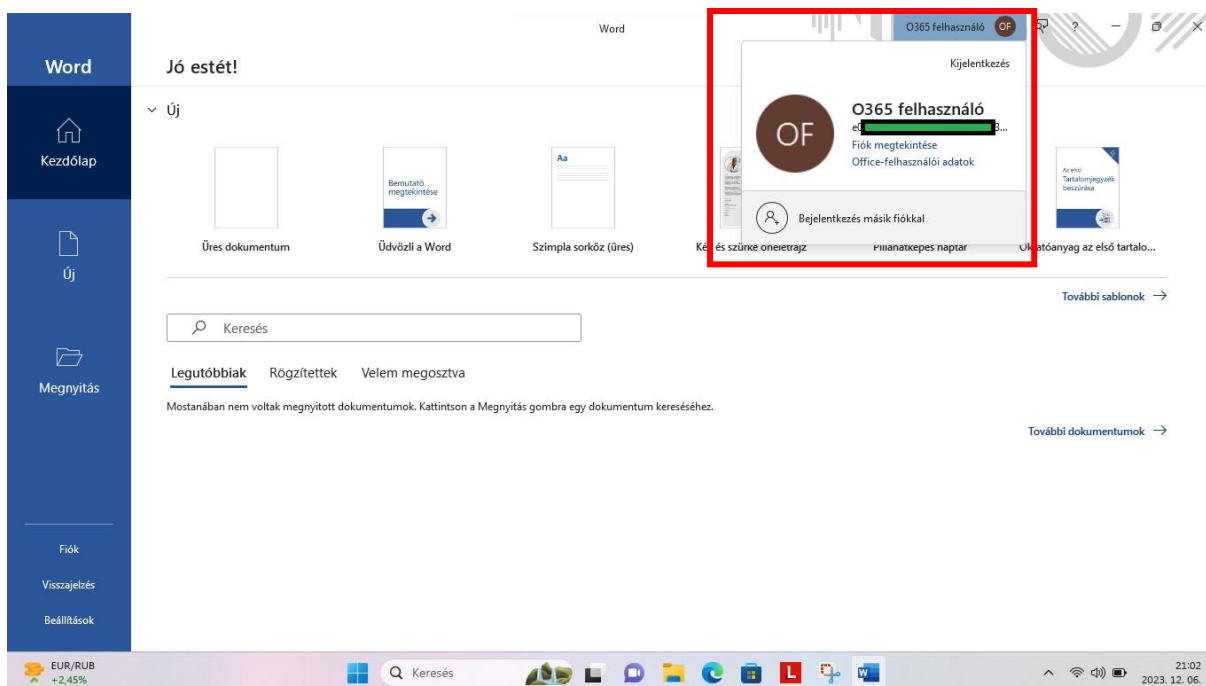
Word

O365 felhasználó OF

?

Word

Kezdőlap

Új

Megnyitás

Fiók

Visszajelzés

Beállítások

Jó estét!

Új

Bemutató megtekintése

Aa

Az első Tartalomjegyzék beszúrása

Üres dokumentum

Üdvözli a Word

Szimpla sorköz (üres)

Ké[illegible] és szürke önéletrajz

Pillanatképes naptár

Ok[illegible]atóanyag az első tartalo...

Kijelentkezés

OF

O365 felhasználó

e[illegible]...

Fiók megtekintése

Office-felhasználói adatok

Bejelentkezés másik fiókkal

További sablonok →

Keresés

Legutóbbiak Rögzítettek Velem megosztva

Mostanában nem voltak megnyitott dokumentumok. Kattintson a Megnyitás gombra egy dokumentum kereséséhez.

További dokumentumok →

EUR/RUB +2,45%

Keresés

L

21:02 2023. 12. 06.